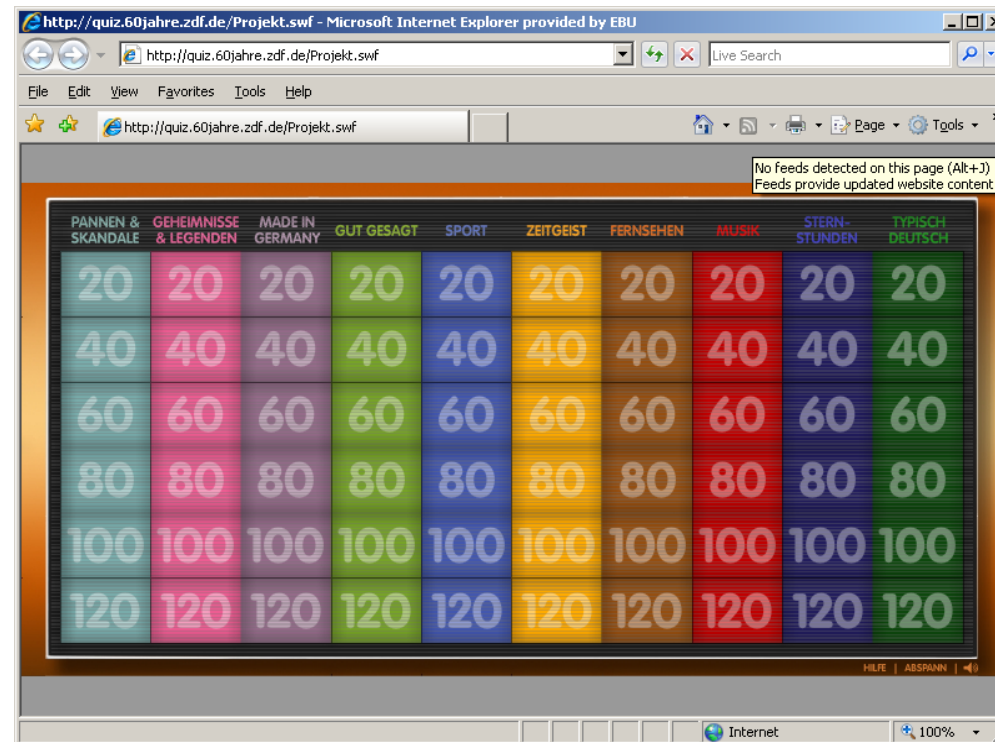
http://quiz.60jahre.zdf.de/Projekt.swf - Microsoft Internet Explorer provided by EBU

http://quiz.60jahre.zdf.de/Projekt.swf

Live Search

File Edit View Favorites Tools Help

http://quiz.60jahre.zdf.de/Projekt.swf

Page Tools

No feeds detected on this page (Alt+J)
Feeds provide updated website content

| PANNEN & SKANDALE | GEHEIMNISSE & LEGENDEN | MADE IN GERMANY | GUT GESAGT | SPORT | ZEITGEIST | FERNSEHEN | MUSIK | STERN-STUNDEN | TYPISCH DEUTSCH |
|---|---|---|---|---|---|---|---|---|---|
| 20 | 20 | 20 | 20 | 20 | 20 | 20 | 20 | 20 | 20 |
| 40 | 40 | 40 | 40 | 40 | 40 | 40 | 40 | 40 | 40 |
| 60 | 60 | 60 | 60 | 60 | 60 | 60 | 60 | 60 | 60 |
| 80 | 80 | 80 | 80 | 80 | 80 | 80 | 80 | 80 | 80 |
| 100 | 100 | 100 | 100 | 100 | 100 | 100 | 100 | 100 | 100 |
| 120 | 120 | 120 | 120 | 120 | 120 | 120 | 120 | 120 | 120 |

HILFE | ABSPANN |

Internet 100%